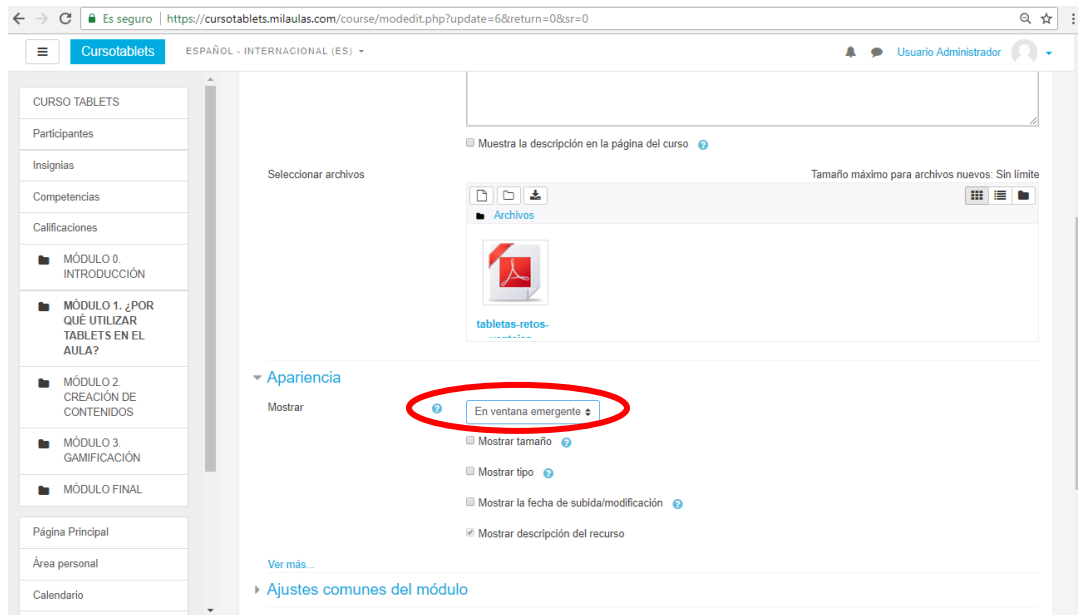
Es seguro | https://cursotablets.milaulas.com/course/modedit.php?update=6&return=0&sr=0

Cursotablets
ESPAÑOL - INTERNACIONAL (ES)
Usuario Administrador

CURSO TABLETS
Participantes
Insignias
Competencias
Calificaciones
MÓDULO 0. INTRODUCCIÓN
MÓDULO 1. ¿POR QUÉ UTILIZAR TABLETS EN EL AULA?
MÓDULO 2. CREACIÓN DE CONTENIDOS
MÓDULO 3. GAMIFICACIÓN
MÓDULO FINAL
Página Principal
Área personal
Calendario

Muestra la descripción en la página del curso

Seleccionar archivos
Tamaño máximo para archivos nuevos: Sin límite
Archivos
tabletas-retos-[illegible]

Apariencia
Mostrar
En ventana emergente
Mostrar tamaño
Mostrar tipo
Mostrar la fecha de subida/modificación
Mostrar descripción del recurso
Ver más...
Ajustes comunes del módulo